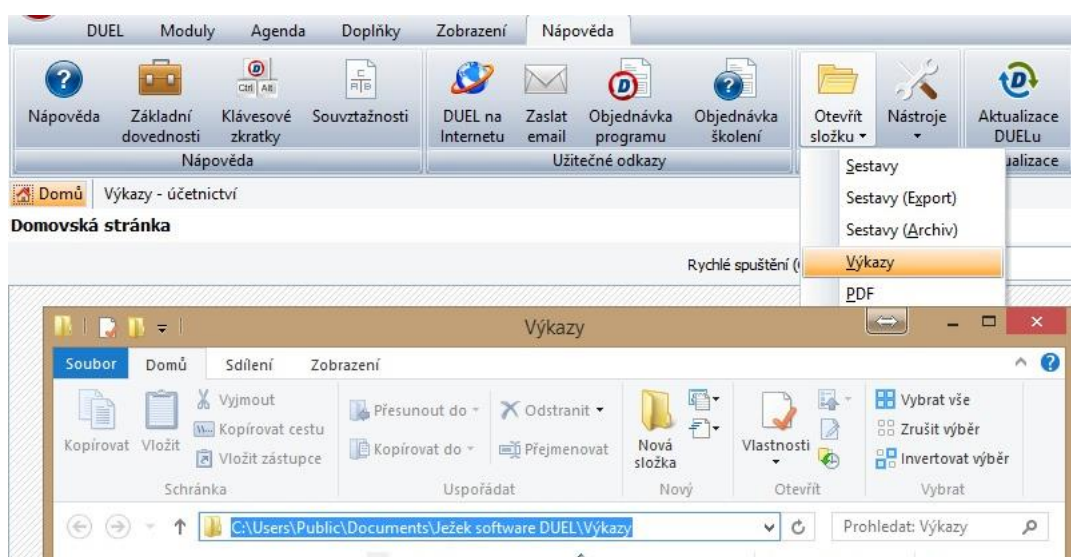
DUEL Moduly Agenda Doplňky Zobrazení Nápověda

Nápověda Základní dovednosti Klávesové zkratky Souvztažnosti
Nápověda

DUEL na Internetu Zaslat email Objednávka programu Objednávka školení
Užitečné odkazy

Otevřít složku Nástroje Aktualizace DUELu
ualizace

Sestavy
Sestavy (Export)
Sestavy (Archiv)
Výkazy
PDF

Domů Výkazy - účetnictví

Domovská stránka

Rychlé spuštění (

Výkazy

Soubor Domů Sdílení Zobrazení

Kopírovat Vložit Vyjmout Kopírovat cestu Vložit zástupce
Schránka

Přesunout do Kopírovat do Odstranit Přejmenovat
Uspořádat

Nová složka
Nový

Vlastnosti
Otevřít

Vybrat vše Zrušit výběr Invertovat výběr
Vybrat

C:\Users\Public\Documents\Ježek software DUEL\Výkazy

Prohledat: Výkazy